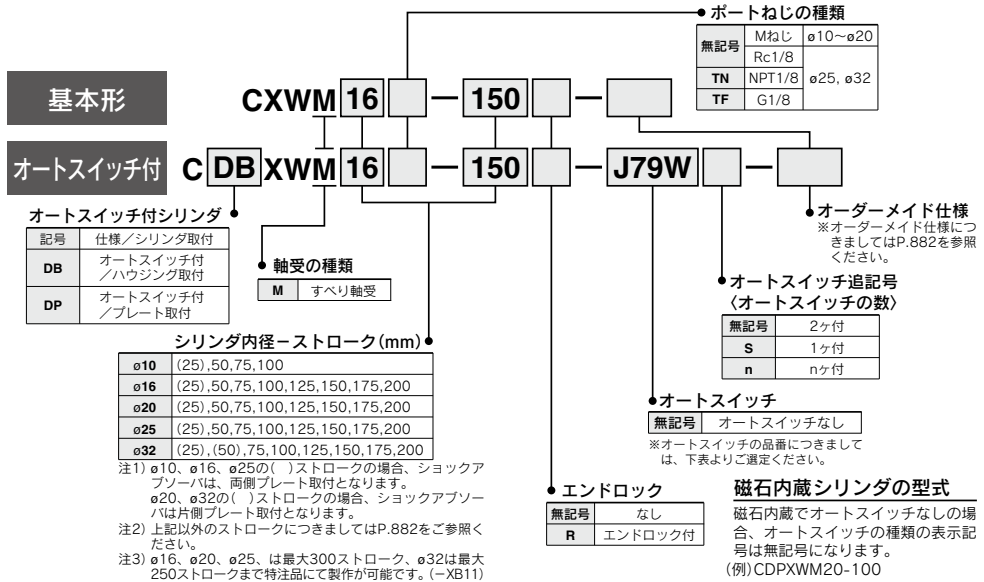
ポートねじの種類

| 無記号 | Mねじ | ø10～ø20 |
|---|---|---|
| | Rc1/8 | ø25, ø32 |
| TN | NPT1/8 | |
| TF | G1/8 | |

基本形

CXWM 16 — 150 —

オートスイッチ付

C DB XWM 16 — 150 — J79W —

オートスイッチ付シリンダ

| 記号 | 仕様／シリンダ取付 |
|---|---|
| DB | オートスイッチ付／ハウジング取付 |
| DP | オートスイッチ付／プレート取付 |

軸受の種類

| M | すべり軸受 |
|---|---|

オーダーメイド仕様
※オーダーメイド仕様につきましてはP.882を参照ください。

オートスイッチ追記号
〈オートスイッチの数〉

| 無記号 | 2ヶ付 |
|---|---|
| S | 1ヶ付 |
| n | nヶ付 |

シリンダ内径ーストローク(mm)

| ø10 | (25),50,75,100 |
|---|---|
| ø16 | (25),50,75,100,125,150,175,200 |
| ø20 | (25),50,75,100,125,150,175,200 |
| ø25 | (25),50,75,100,125,150,175,200 |
| ø32 | (25),(50),75,100,125,150,175,200 |

注1) ø10、ø16、ø25の( )ストロークの場合、ショックアブソーバは、両側プレート取付となります。
ø20、ø32の( )ストロークの場合、ショックアブソーバは片側プレート取付となります。
注2) 上記以外のストロークにつきましてはP.882をご参照ください。
注3) ø16、ø20、ø25、は最大300ストローク、ø32は最大250ストロークまで特注品にて製作が可能です。(−XB11)

オートスイッチ

| 無記号 | オートスイッチなし |
|---|---|

※オートスイッチの品番につきましては、下表よりご選定ください。

エンドロック

| 無記号 | なし |
|---|---|
| R | エンドロック付 |

磁石内蔵シリンダの型式

磁石内蔵でオートスイッチなしの場合、オートスイッチの種類の表示記号は無記号になります。
(例)CDPXWM20-100